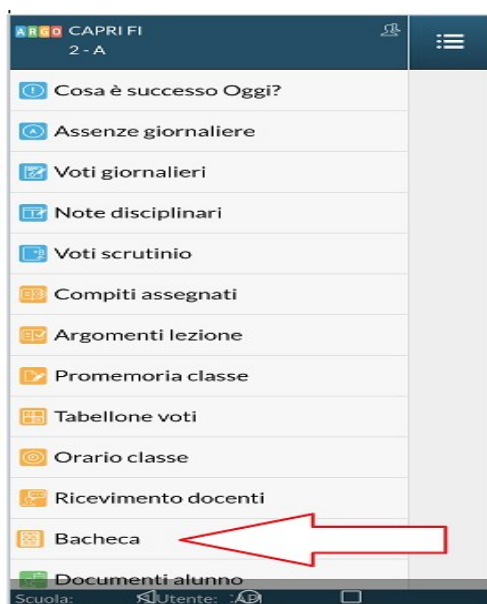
ARGO CAPRI FI
2 - A

Cosa è successo Oggi?

Assenze giornaliere

Voti giornalieri

Note disciplinari

Voti scrutinio

Compiti assegnati

Argomenti lezione

Promemoria classe

Tabellone voti

Orario classe

Ricevimento docenti

Bacheca

Documenti alunno

Scuola: Utente: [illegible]